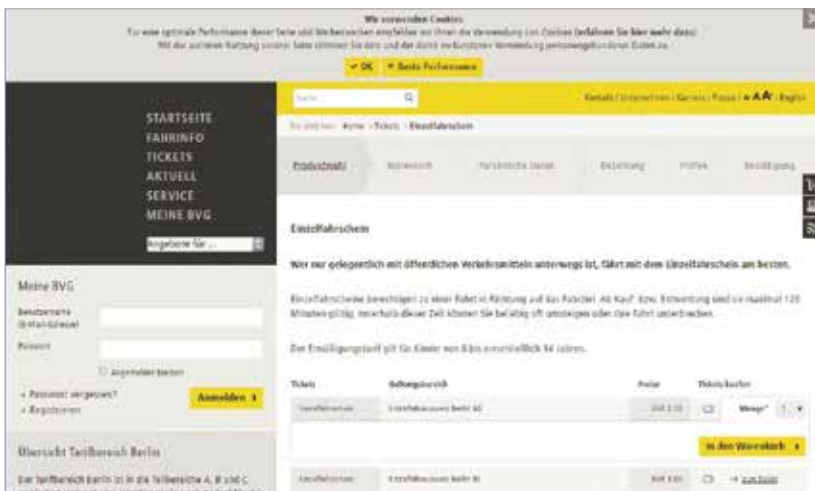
Wir verwenden Cookies
Für eine optimale Performance dieser Seite und Wir benutzen empfehlen wir Ihnen die Verwendung von Cookies (erfahren Sie hier mehr dazu)
Mit der weiteren Nutzung unserer Seite stimmen Sie dem und der damit verbundenen Verarbeitung personenbezogener Daten zu.

✓ OK × Beste Performance

STARTSEITE
FAHRINFO
TICKETS
AKTUELL
SERVICE
MEINE BVG

Angebote für...

Suche

Kontakt | Unternehmen | Karriere | Presse | A A A | English

Sie sind hier: Home › Tickets › Einzelfahrschein

Produktwahl | Warenkorb | Persönliche Daten | Bezahlung | Prüfen | Bestätigung

Meine BVG

Benutzername (E-Mailadresse)

Passwort

Angemeldet bleiben

» Passwort vergessen?
» Registrieren

Anmelden ›

Übersicht Tarifbereich Berlin

Der Tarifbereich Berlin ist in die Teilbereiche A, B und C

Einzelfahrschein

Wer nur gelegentlich mit öffentlichen Verkehrsmitteln unterwegs ist, fährt mit dem Einzelfahrschein am besten.

Einzelfahrscheine berechtigen zu einer Fahrt in Richtung auf das Fahrziel. Ab Kauf bzw. Entwertung sind sie maximal 120 Minuten gültig. Innerhalb dieser Zeit können Sie beliebig oft umsteigen oder Ihre Fahrt unterbrechen.

Der Ermäßigungstarif gilt für Kinder von 6 bis einschließlich 14 Jahren.

| Tickets | Geltungsbereich | Preis | Ticketkaufen |
|---|---|---|---|
| Einzelfahrschein | Einzelfahrausweis Berlin AB | EUR 2,70 | Menge* 1 |
| | | | In den Warenkorb › |
| Einzelfahrschein | Einzelfahrausweis Berlin BC | EUR 3,00 | → zum Ticket |